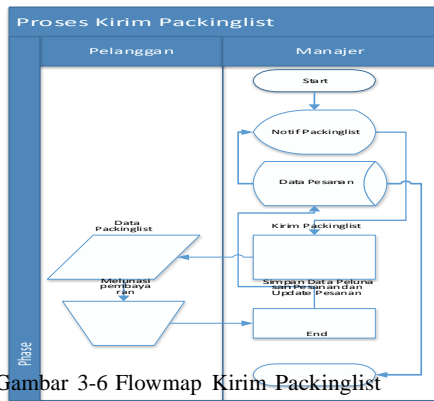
Proses Kirim Packinglist

Pelanggan

Manajer

Start

Notif Packinglist

Data Pesanan

Kirim Packinglist

Data Packinglist

Melunasi pembayaran

Simpan Data Pelunasan Pesanan dan Update Pesanan

End

Phase

Gambar 3-6 Flowmap Kirim Packinglist